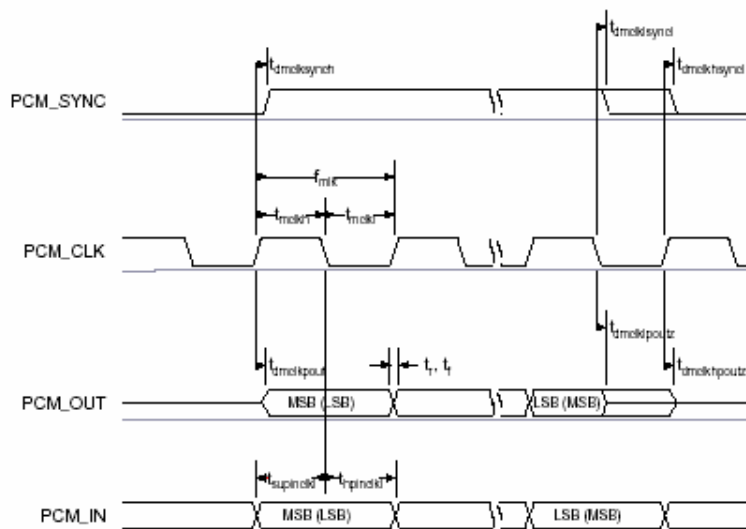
$t_{dmclksynch}$

$t_{dmclksyncl}$

$t_{dmclkhsyncl}$

PCM_SYNC

$f_{mlk}$

$t_{mclkh}$ $t_{mclkl}$

PCM_CLK

$t_{dmclklpoutz}$

$t_{dmclkpout}$ $t_r$, $t_f$

$t_{dmclkhpoutz}$

PCM_OUT

MSB (LSB)

LSB (MSB)

$t_{supinclkl}$ $t_{hpinclkl}$

PCM_IN

MSB (LSB)

LSB (MSB)